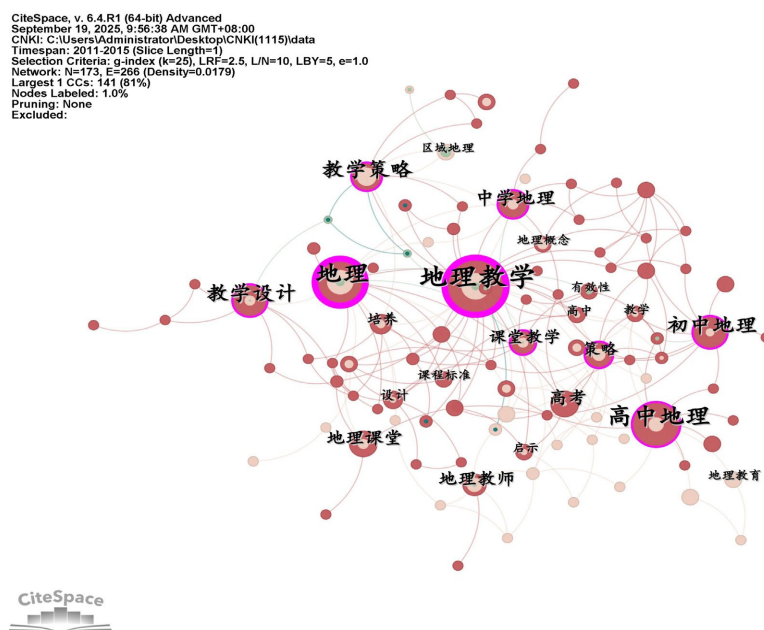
CiteSpace, v. 6.4.R1 (64-bit) Advanced
September 19, 2025, 9:56:38 AM GMT+08:00
CNKI: C:\Users\Administrator\Desktop\CNKI(1115)\data
Timespan: 2011-2015 (Slice Length=1)
Selection Criteria: g-index (k=25), LRF=2.5, L/N=10, LBY=5, e=1.0
Network: N=173, E=266 (Density=0.0179)
Largest 1 CCs: 141 (81%)
Nodes Labeled: 1.0%
Pruning: None
Excluded:

区域地理
教学策略
中学地理
地理概念
地理
地理教学
教学设计
有效性
高中
教学
初中地理
培养
课堂教学
策略
课程标准
设计
高考
高中地理
地理课堂
启示
地理教师
地理教育

CiteSpace